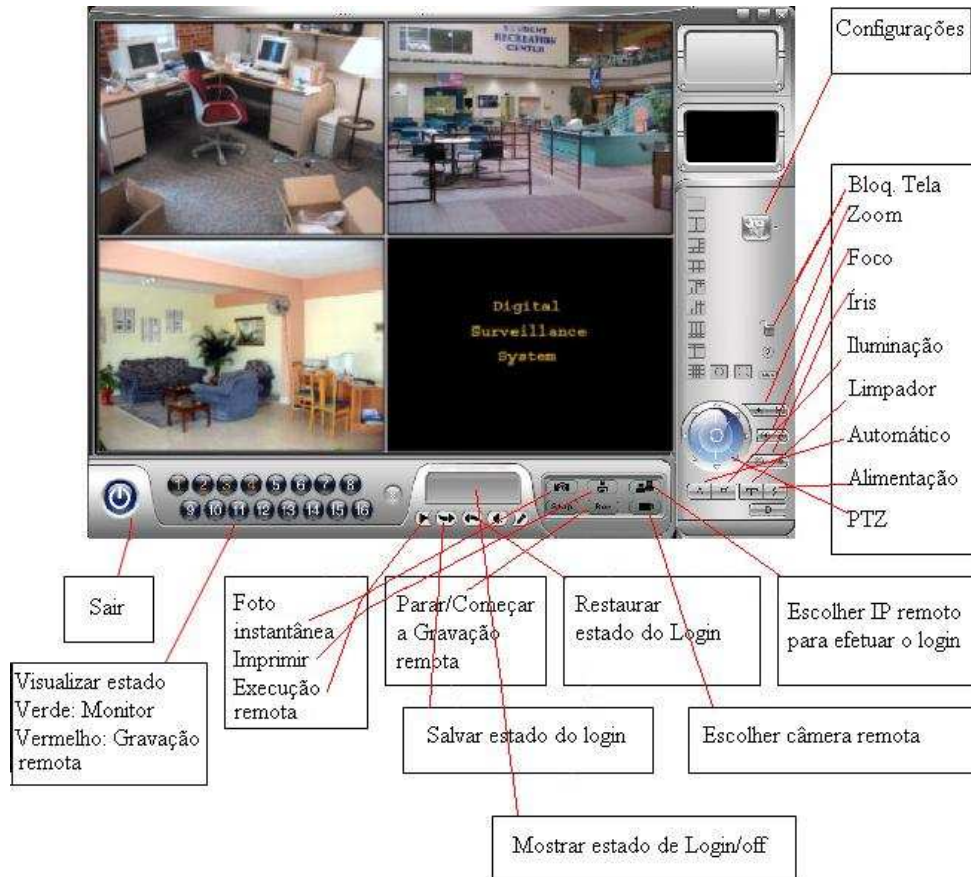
STUDENT RECREATION CENTER

Digital Surveillance System

Configurações

Bloq. Tela
Zoom
Foco
Íris
Iluminação
Limpador
Automático
Alimentação
PTZ

1 2 3 4 5 6 7 8
9 10 11 12 13 14 15 16

Snap Rec

Sair

Foto instantânea
Imprimir
Execução remota

Parar/Começar a Gravação remota

Restaurar estado do Login

Escolher IP remoto para efetuar o login

Visualizar estado
Verde: Monitor
Vermelho: Gravação remota

Salvar estado do login

Escolher câmera remota

Mostrar estado de Login/off